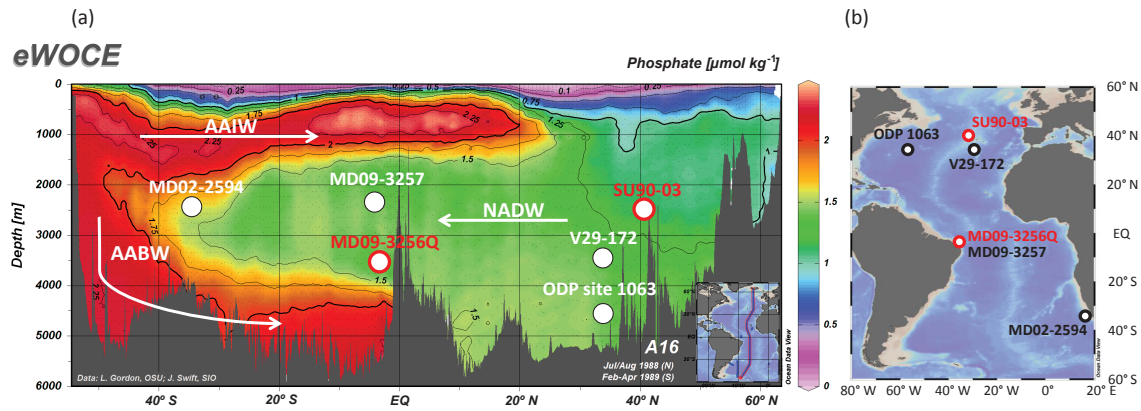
(a)

(b)

eWOCE

Phosphate [µmol kg$^{-1}$]

Depth [m]

0
1000
2000
3000
4000
5000
6000

0.25
0.5
0.1
0.75
1
1.25
1.5
1.75
2
2.25
1.75
1.5
1.5
1
1.5
1.75

AAIW

MD02-2594

MD09-3257

SU90-03

NADW

AABW

MD09-3256Q

V29-172

ODP site 1063

A16
Jul/Aug 1988 (N)
Feb-Apr 1989 (S)

Data: L. Gordon, OSU; J. Swift, SIO

Ocean Data View

40° S
20° S
EQ
20° N
40° N
60° N

2
1.5
1
0.5
0

ODP 1063
SU90-03
V29-172
MD09-3256Q
MD09-3257
MD02-2594

60° N
40° N
20° N
EQ
20° S
40° S
60° S

80° W
60° W
40° W
20° W
0°
20° E

Ocean Data View